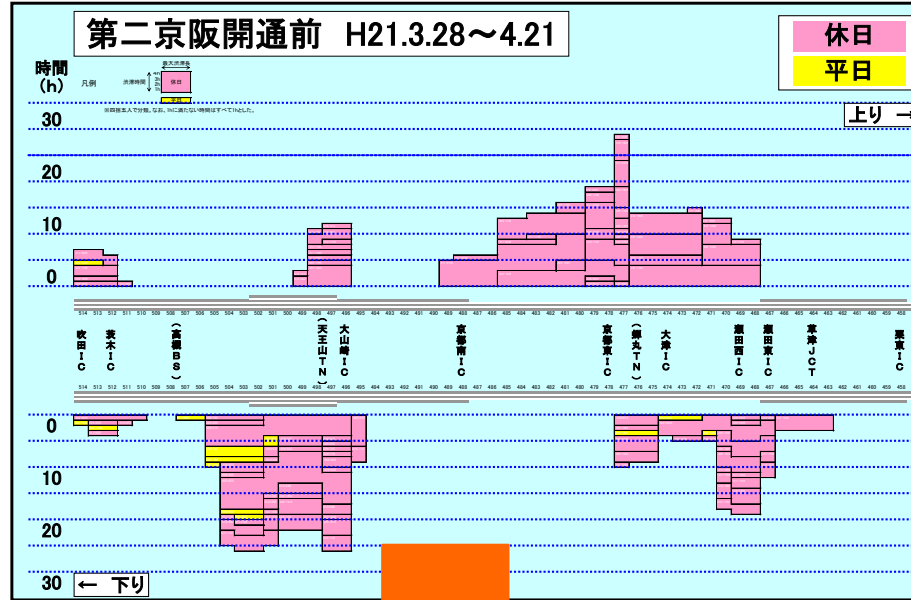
第二京阪開通前 H21.3.28～4.21

休日
平日

時間
(h)

凡例
最大渋滞長
渋滞時間
休日
平日
※四捨五入で分類。なお、5hに満たない時間帯はすべて1hとした。

上り →

30
20
10
0

514 513 512 511 510 509 508 507 506 505 504 503 502 501 500 499 498 497 496 495 494 493 492 491 490 489 488 487 486 485 484 483 482 481 480 479 478 477 476 475 474 473 472 471 470 469 468 467 466 465 464 463 462 461 460 459 458

吹田IC
茨木IC
(高槻BS)
(天王山TN)
大山崎IC
京都南IC
京都東IC
(蝉丸TN)
大津IC
瀬田西IC
瀬田東IC
草津JCT
栗東IC

514 513 512 511 510 509 508 507 506 505 504 503 502 501 500 499 498 497 496 495 494 493 492 491 490 489 488 487 486 485 484 483 482 481 480 479 478 477 476 475 474 473 472 471 470 469 468 467 466 465 464 463 462 461 460 459 458

0
10
20
30

← 下り